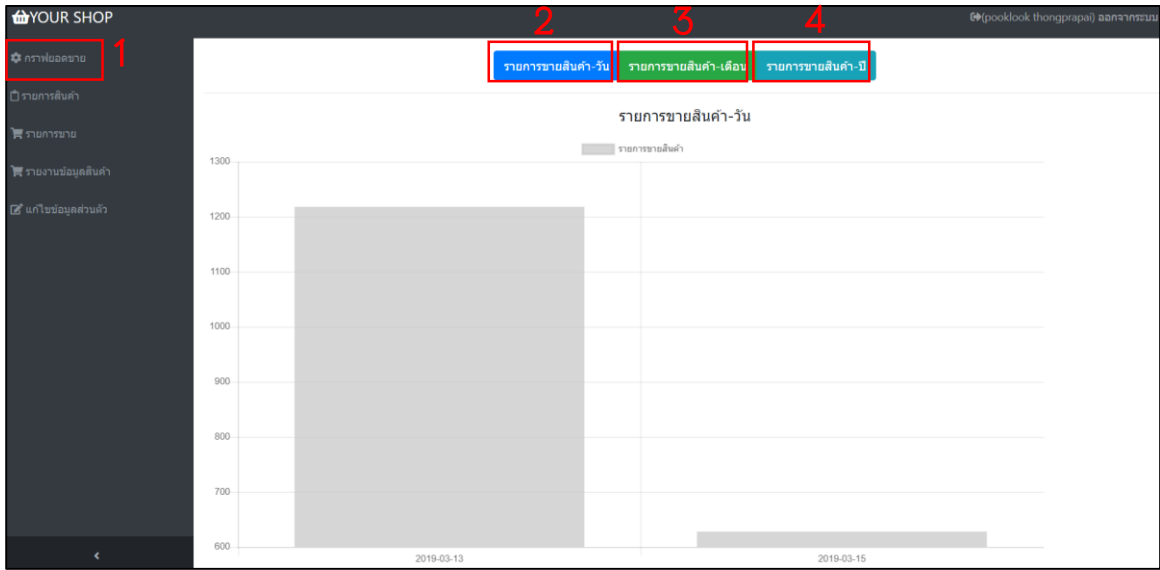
YOUR SHOP

(pooklook thongprapai) ออกจากระบบ

กราฟยอดขาย 1

รายการสินค้า

รายการขาย

รายงานข้อมูลสินค้า

แก้ไขข้อมูลส่วนตัว

2 รายการขายสินค้า-วัน

3 รายการขายสินค้า-เดือน

4 รายการขายสินค้า-ปี

รายการขายสินค้า-วัน

รายการขายสินค้า

1300

1200

1100

1000

900

800

700

600

2019-03-13

2019-03-15

‹